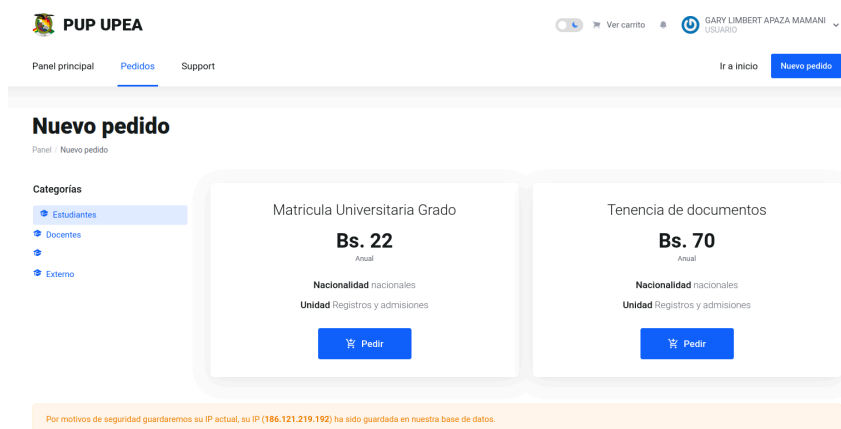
PUP UPEA

Ver carrito

GARY LIMBERT APAZA MAMANI
USUARIO

Panel principal
Pedidos
Support

Ir a inicio
Nuevo pedido

Nuevo pedido

Panel / Nuevo pedido

Categorías

Estudiantes
Docentes
Externo

Matricula Universitaria Grado
Bs. 22
Anual
Nacionalidad nacionales
Unidad Registros y admisiones
Pedir

Tenencia de documentos
Bs. 70
Anual
Nacionalidad nacionales
Unidad Registros y admisiones
Pedir

Por motivos de seguridad guardaremos su IP actual, su IP (186.121.219.192) ha sido guardada en nuestra base de datos.